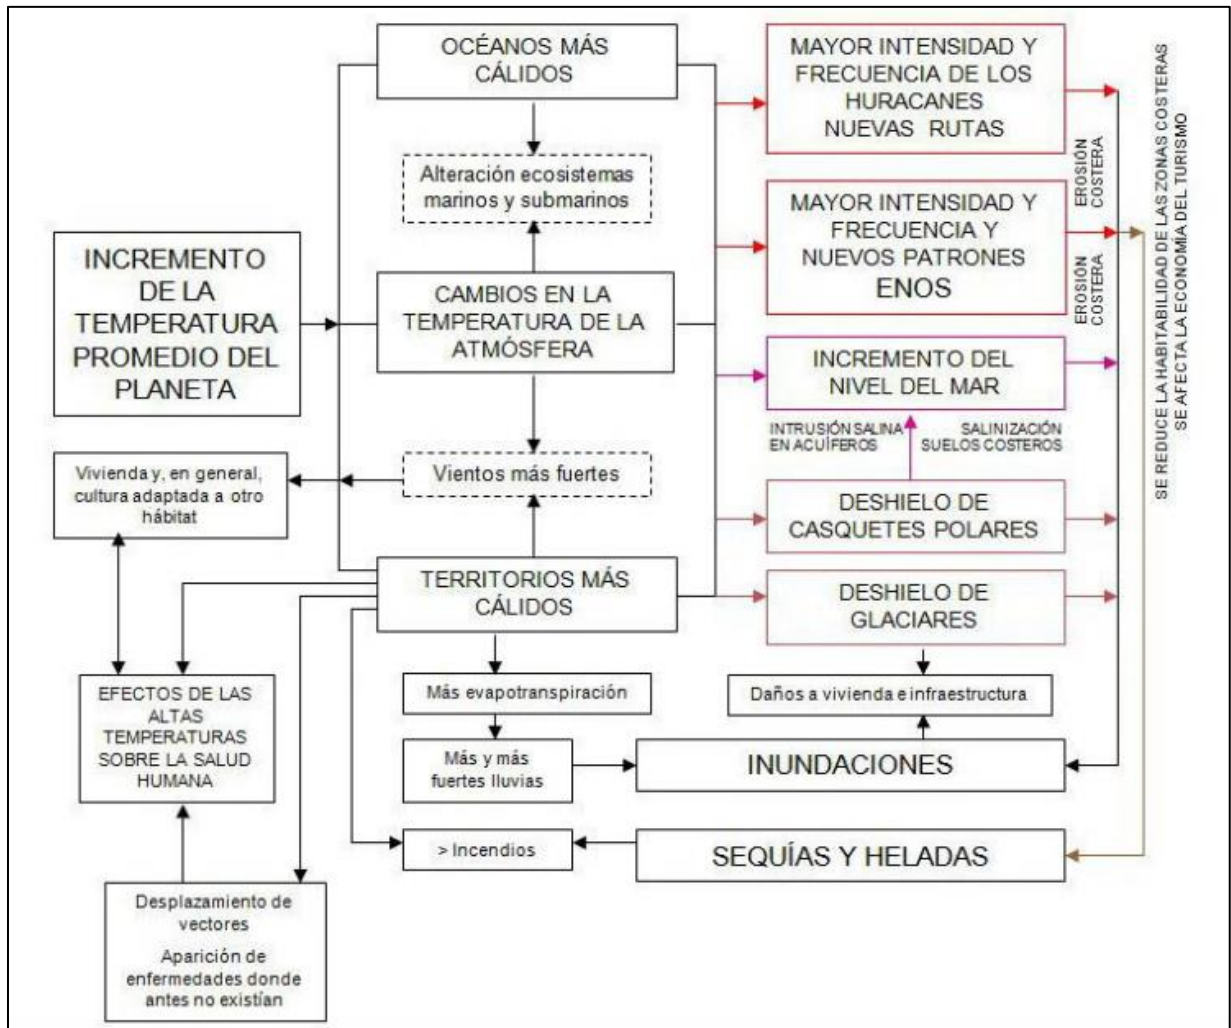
OCÉANOS MÁS CÁLIDOS

Alteración ecosistemas marinos y submarinos

INCREMENTO DE LA TEMPERATURA PROMEDIO DEL PLANETA

CAMBIOS EN LA TEMPERATURA DE LA ATMÓSFERA

Vivienda y, en general, cultura adaptada a otro hábitat

Vientos más fuertes

TERRITORIOS MÁS CÁLIDOS

EFECTOS DE LAS ALTAS TEMPERATURAS SOBRE LA SALUD HUMANA

Desplazamiento de vectores

Aparición de enfermedades donde antes no existían

Más evapotranspiración

Más y más fuertes lluvias

> Incendios

MAYOR INTENSIDAD Y FRECUENCIA DE LOS HURACANES NUEVAS RUTAS

EROSIÓN COSTERA

MAYOR INTENSIDAD Y FRECUENCIA Y NUEVOS PATRONES ENOS

EROSIÓN COSTERA

INCREMENTO DEL NIVEL DEL MAR

INTRUSIÓN SALINA EN ACUÍFEROS

SALINIZACIÓN SUELOS COSTEROS

DESHIELO DE CASQUETES POLARES

DESHIELO DE GLACIARES

Daños a vivienda e infraestructura

INUNDACIONES

SEQUÍAS Y HELADAS

SE REDUCE LA HABITABILIDAD DE LAS ZONAS COSTERAS
SE AFECTA LA ECONOMÍA DEL TURISMO